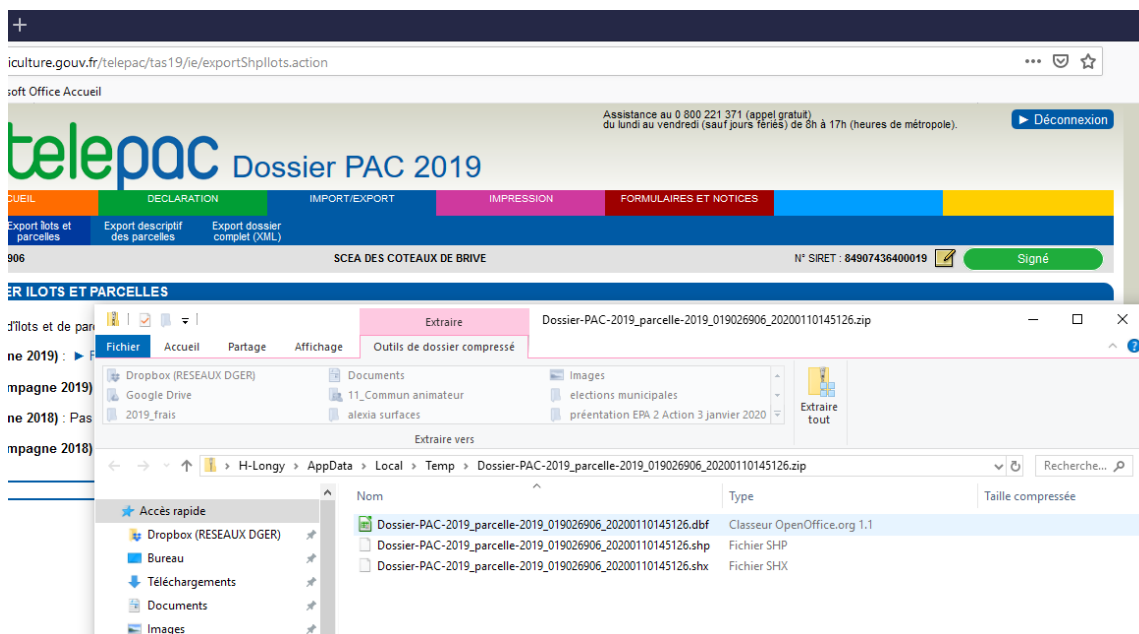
+

iculture.gouv.fr/telepac/tas19/ie/exportShpIlots.action

soft Office Accueil

Assistance au 0 800 221 371 (appel gratuit)
du lundi au vendredi (sauf jours fériés) de 8h à 17h (heures de métropole).

► Déconnexion

telepac Dossier PAC 2019

CUEIL | DECLARATION | IMPORT/EXPORT | IMPRESSION | FORMULAIRES ET NOTICES

Export îlots et parcelles | Export descriptif des parcelles | Export dossier complet (XML)

906 | SCEA DES COTEAUX DE BRIVE | N° SIRET : 84907436400019 | Signé

ER ILOTS ET PARCELLES

d'îlots et de par

ne 2019) : ► F

mpagne 2019)

ne 2018) : Pas

mpagne 2018)

Extraire | Dossier-PAC-2019_parcelle-2019_019026906_20200110145126.zip

Fichier | Accueil | Partage | Affichage | Outils de dossier compressé

Dropbox (RESEAUX DGER) | Documents | Images
Google Drive | 11_Commun animateur | elections municipales
2019_frais | alexia surfaces | préentation EPA 2 Action 3 janvier 2020

Extraire tout

Extraire vers

H-Longy › AppData › Local › Temp › Dossier-PAC-2019_parcelle-2019_019026906_20200110145126.zip

Recherche...

Accès rapide
Dropbox (RESEAUX DGER)
Bureau
Téléchargements
Documents
Images

| Nom | Type | Taille compressée |
|---|---|---|
| Dossier-PAC-2019_parcelle-2019_019026906_20200110145126.dbf | Classeur OpenOffice.org 1.1 | |
| Dossier-PAC-2019_parcelle-2019_019026906_20200110145126.shp | Fichier SHP | |
| Dossier-PAC-2019_parcelle-2019_019026906_20200110145126.shx | Fichier SHX | |